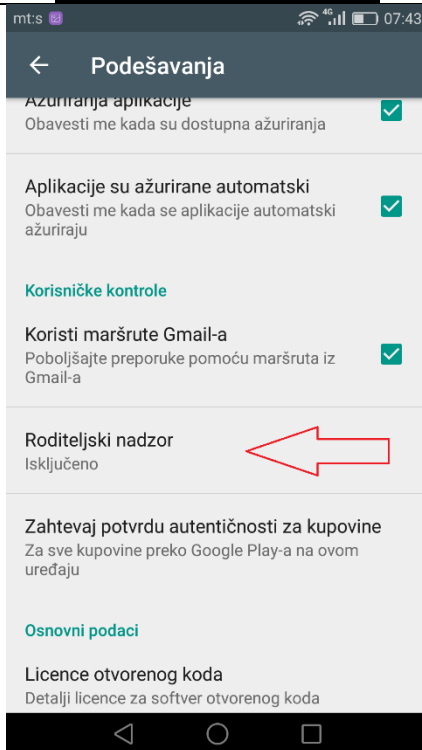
mt:s 4G 07:43

Podešavanja

Ažuriranja aplikacije
Obavesti me kada su dostupna ažuriranja

Aplikacije su ažurirane automatski
Obavesti me kada se aplikacije automatski ažuriraju

Korisničke kontrole

Koristi maršrute Gmail-a
Poboljšajte preporuke pomoću maršruta iz Gmail-a

Roditeljski nadzor
Isključeno

Zahtevaj potvrdu autentičnosti za kupovine
Za sve kupovine preko Google Play-a na ovom uređaju

Osnovni podaci

Licence otvorenog koda
Detalji licence za softver otvorenog koda